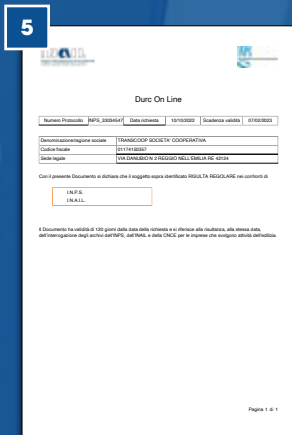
5

Durc On Line

| Numero Protocollo | INPS_33094547 | Data richiesta | 10/10/2022 | Scadenza validità | 07/02/2023 |
|---|---|---|---|---|---|

| Denominazione/ragione sociale | TRANSCOOP SOCIETA' COOPERATIVA |
|---|---|
| Codice fiscale | 01174150357 |
| Sede legale | VIA DANUBIO N 2 REGGIO NELL'EMILIA RE 42124 |

Con il presente Documento si dichiara che il soggetto sopra identificato RISULTA REGOLARE nei confronti di

I.N.P.S.
I.N.A.I.L.

Il Documento ha validità di 120 giorni dalla data della richiesta e si riferisce alla risultanza, alla stessa data, dell'interrogazione degli archivi dell'INPS, dell'INAIL e della CNCE per le imprese che svolgono attività dell'edilizia.

Pagina 1 di 1